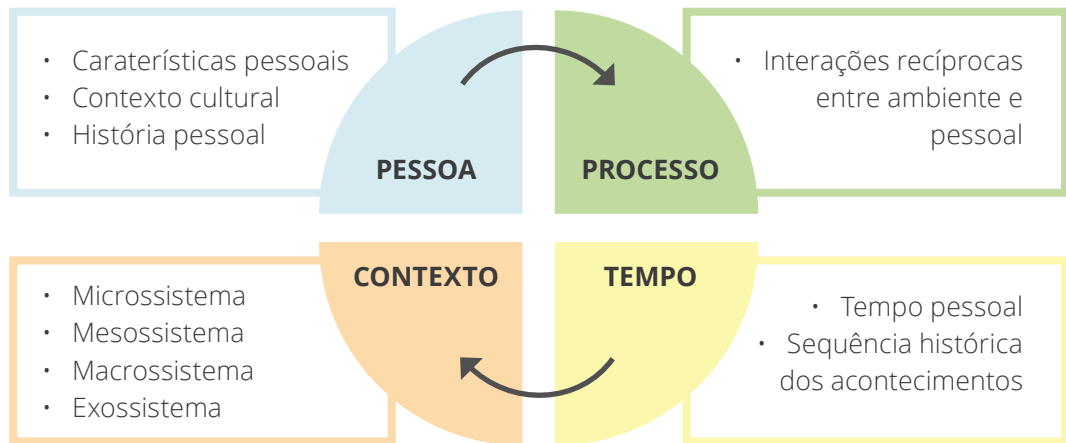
- Caraterísticas pessoais
- Contexto cultural
- História pessoal

PESSOA

PROCESSO

- Interações recíprocas entre ambiente e pessoal

CONTEXTO

- Microssistema
- Mesossistema
- Macrossistema
- Exossistema

TEMPO

- Tempo pessoal
- Sequência histórica dos acontecimentos